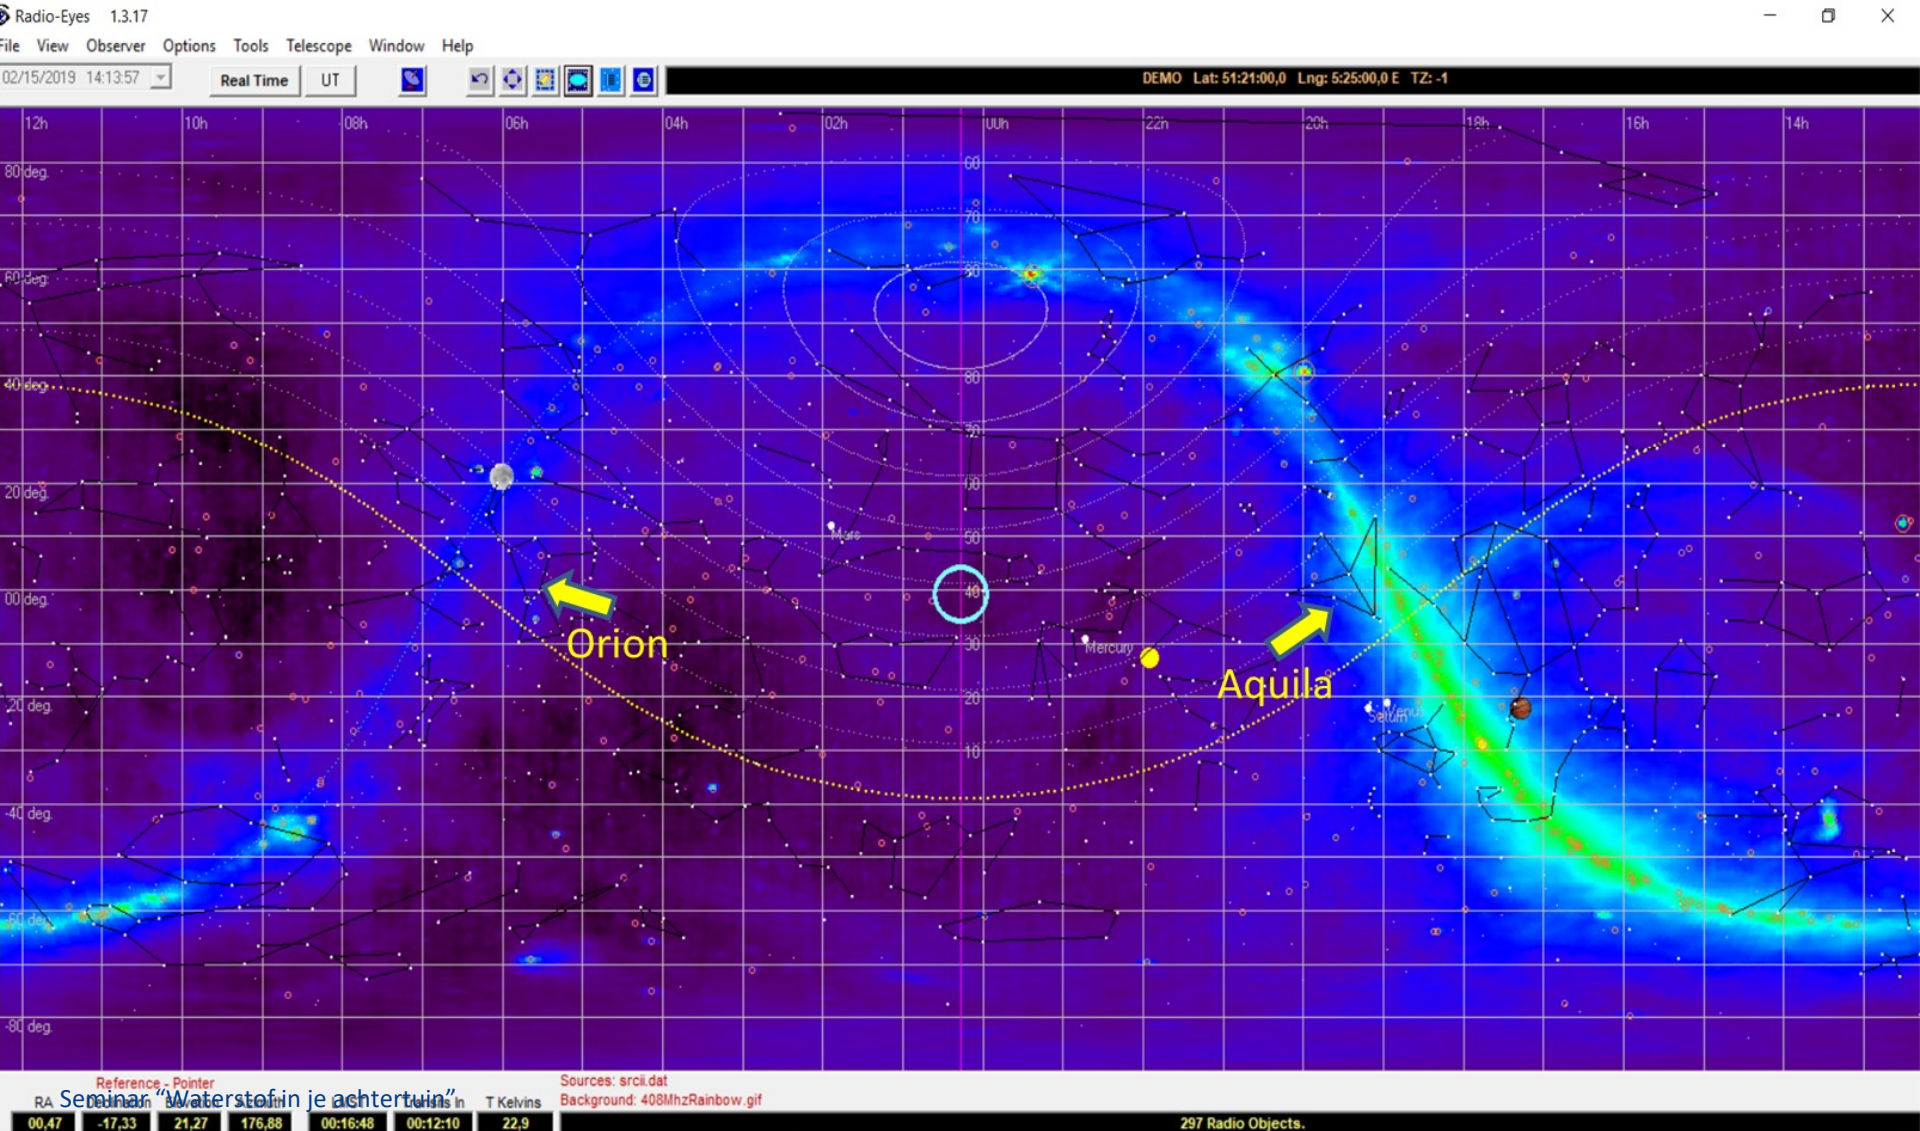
Radio-Eyes 1.3.17

File View Observer Options Tools Telescope Window Help

02/15/2019 14:13:57 Real Time UT

DEMO Lat: 51:21:00,0 Lng: 5:25:00,0 E TZ: -1

12h 10h 08h 06h 04h 02h 00h 22h 20h 18h 16h 14h

80 deg. 60 deg. 40 deg. 20 deg. 00 deg. -20 deg. -40 deg. -60 deg. -80 deg.

60 70 80 80 70 60 50 40 30 20 10

Mars Mercury Saturn Venus

Orion

Aquila

Reference - Pointer

Seminar “Waterstof in je achtertuin”

RA Declination Elevation Azimuth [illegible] Transits In T Kelvins

Sources: srcii.dat
Background: 408MhzRainbow.gif

00,47 -17,33 21,27 176,88 00:16:48 00:12:10 22,9

297 Radio Objects.